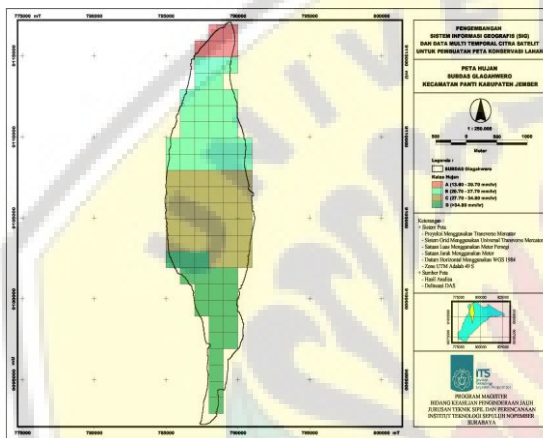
775000 mT
780000
785000
790000
795000
800000 mT

9110000
9105000
9100000
9095000
9090000 mU

PENGEMBANGAN
SISTEM INFORMASI GEOGRAFIS (SIG)
DAN DATA MULTI TEMPORAL CITRA SATELIT
UNTUK PEMBUATAN PETA KONSERVASI LAHAN

PETA HUJAN
SUBDAS GLAGAHWERO
KECAMATAN PANTI KABUPATEN JEMBER

1 : 250.000

500 0 500 1000
Meter

Legenda :
SUBDAS Glagahwero
Kelas Hujan
A (13.60 - 20.70 mm/hr)
B (20.70 - 27.70 mm/hr)
C (27.70 - 34.80 mm/hr)
D (>34.80 mm/hr)

Keterangan :
- Sistem Peta
- Proyeksi Menggunakan Transverse Mercator
- Sistem Grid Menggunakan Universal Transverse Mercator
- Satuan Luas Menggunakan Meter Persegi
- Satuan Jarak Menggunakan Meter
- Datum Horizontal Menggunakan WGS 1984
- Zone UTM Adalah 49 S
- Sumber Peta :
- Hasil Analisa
- Delineasi DAS

PROGRAM MAGISTER
BIDANG KEAHLIAN PENGINDERAAN JAUH
JURUSAN TEKNIK SIPIL DAN PERENCANAAN
INSTITUT TEKNOLOGI SEPULUH NOPEMBER
SURABAYA